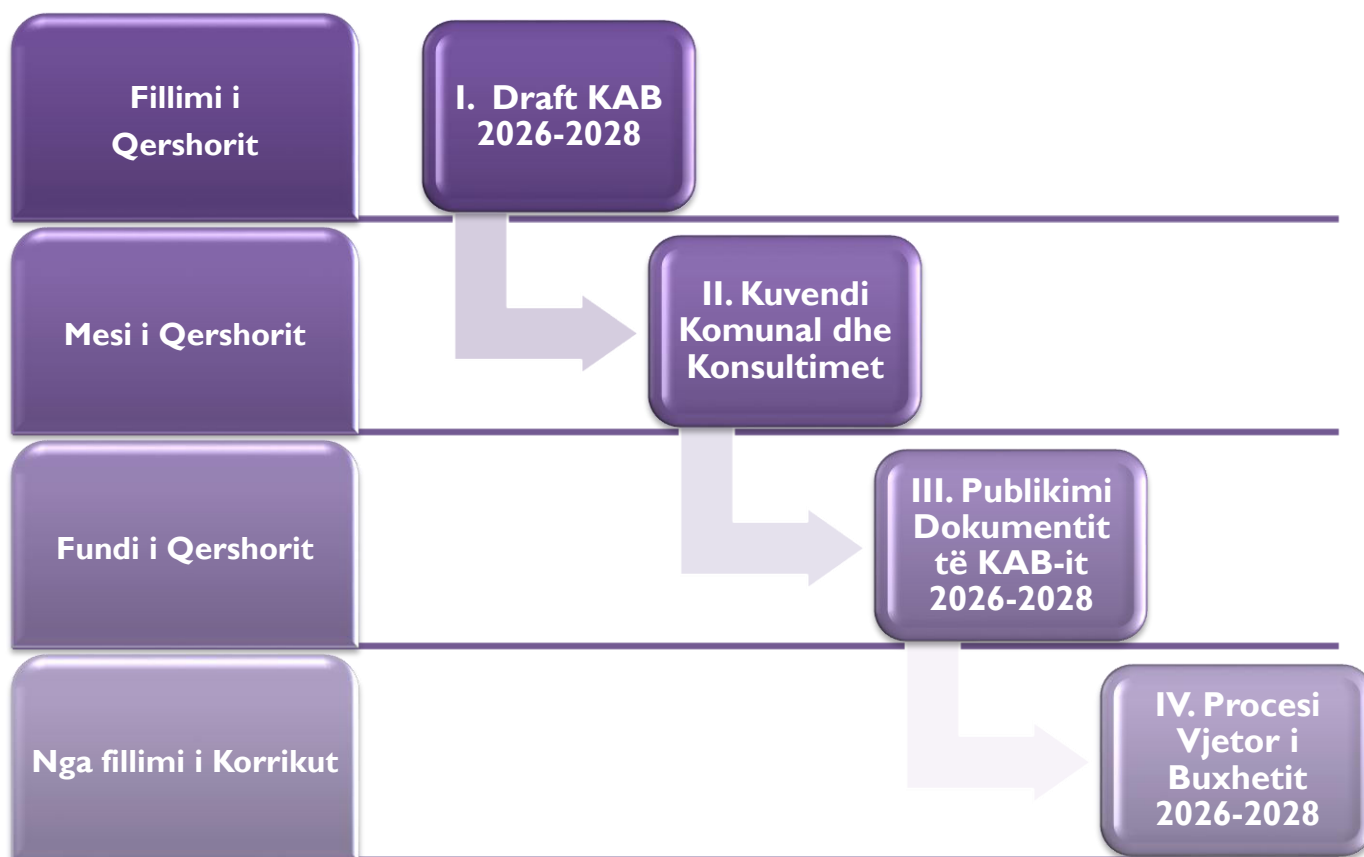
Fillimi i Qershorit

I. Draft KAB 2026-2028

Mesi i Qershorit

II. Kuvendi Komunal dhe Konsultimet

Fundi i Qershorit

III. Publikimi Dokumentit të KAB-it 2026-2028

Nga fillimi i Korrikut

IV. Procesi Vjetor i Buxhetit 2026-2028